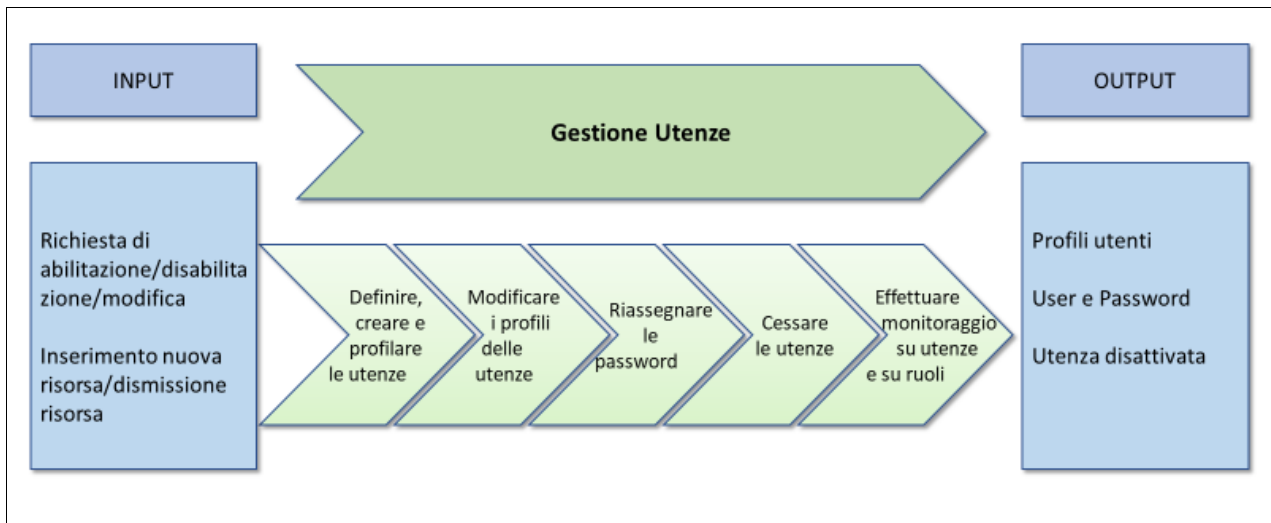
INPUT

Gestione Utenze

OUTPUT

Richiesta di abilitazione/disabilitazione/modifica

Inserimento nuova risorsa/dismissione risorsa

Definire, creare e profilare le utenze

Modificare i profili delle utenze

Riassegnare le password

Cessare le utenze

Effettuare monitoraggio su utenze e su ruoli

Profili utenti

User e Password

Utenza disattivata